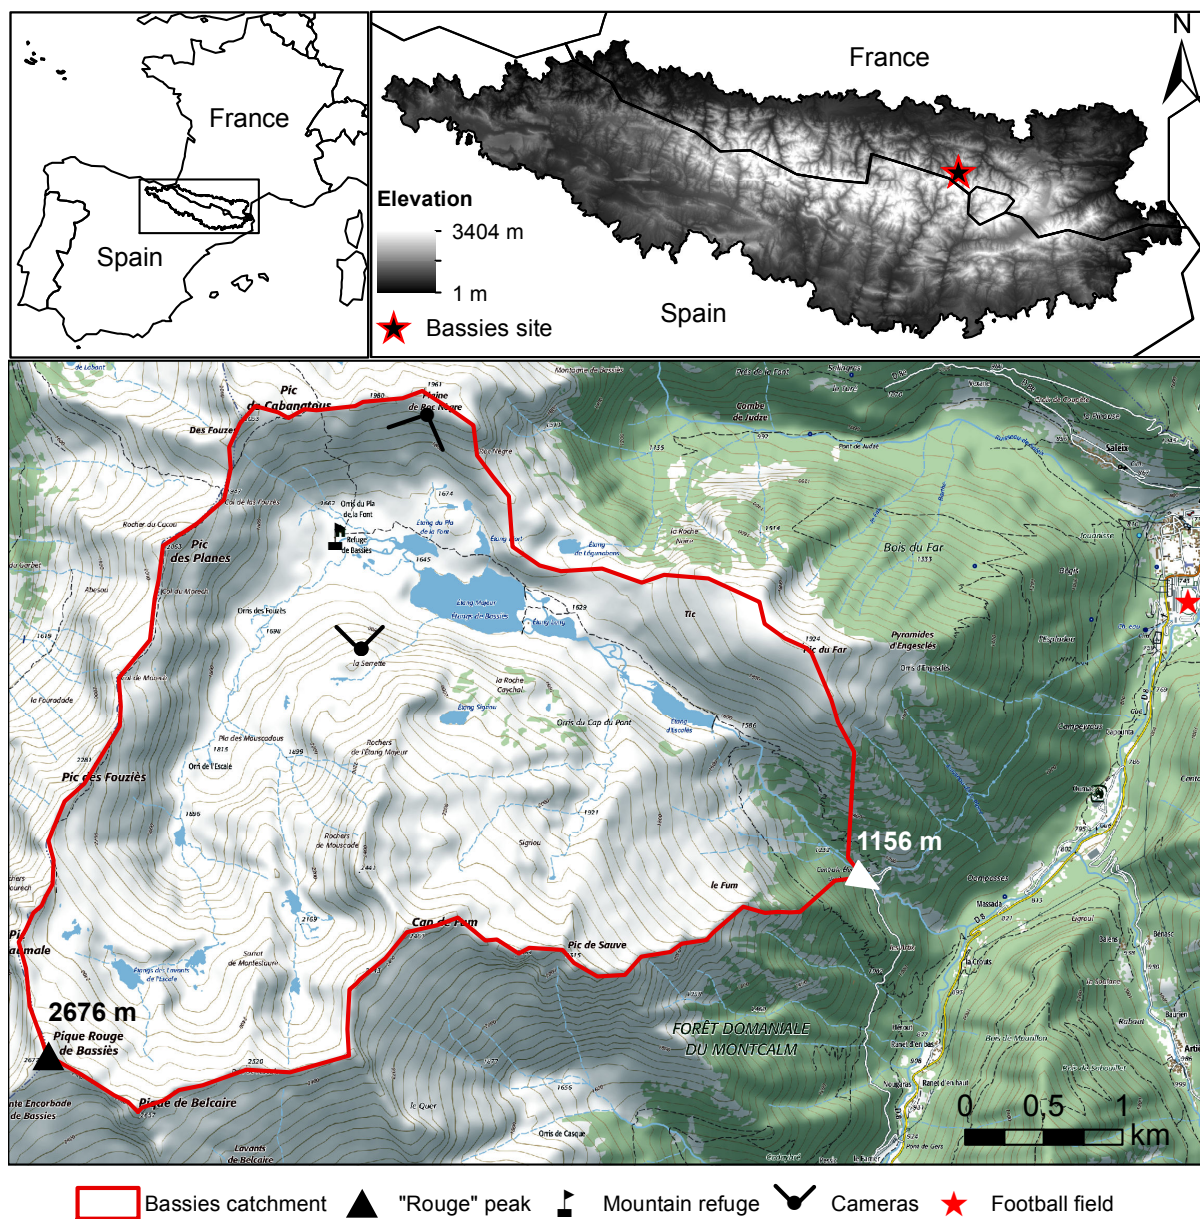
France

Spain

France

N

Elevation

3404 m

1 m

Bassies site

Spain

Pic de Cabanatous

Des Fouzes

Pic des Planes

Pic des Fouzies

Pic Palmale

2676 m

Pique Rouge de Bassiès

Pique de Belcaire

Cap de Fum

Pic de Sauve

1156 m

Bois du Far

Pic du Far

Pyramides d'Engesclès

le Fum

FORÊT DOMANIALE DU MONTCALM

la Serrette

Signiou

0 0,5 1 km

Bassies catchment "Rouge" peak Mountain refuge Cameras Football field